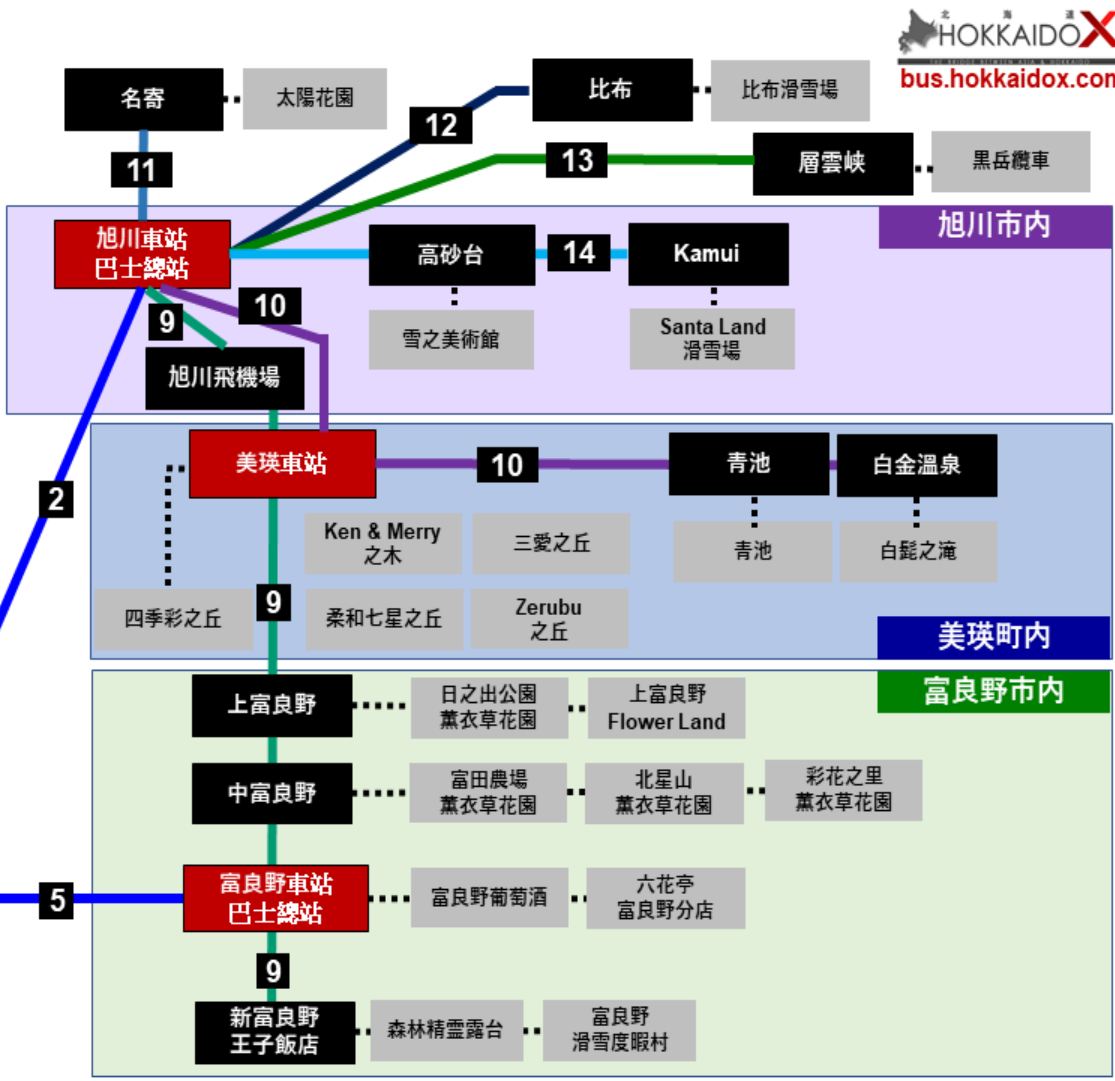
北 海 道
HOKKAIDOX
THE BRIDGE BETWEEN ASIA & HOKKAIDO
bus.hokkaidox.com

名寄
太陽花園
11
12
比布
比布滑雪場
13
層雲峽
黒岳纜車
旭川市内
旭川車站
巴士總站
高砂台
14
Kamui
9
10
雪之美術館
Santa Land
滑雪場
旭川飛機場
2
美瑛車站
10
青池
白金溫泉
Ken & Merry
之木
三愛之丘
青池
白髭之滝
9
四季彩之丘
柔和七星之丘
Zerubu
之丘
美瑛町内
富良野市内
上富良野
日之出公園
薰衣草花園
上富良野
Flower Land
中富良野
富田農場
薰衣草花園
北星山
薰衣草花園
彩花之里
薰衣草花園
5
富良野車站
巴士總站
富良野葡萄酒
六花亭
富良野分店
9
新富良野
王子飯店
森林精霊露台
富良野
滑雪度暇村